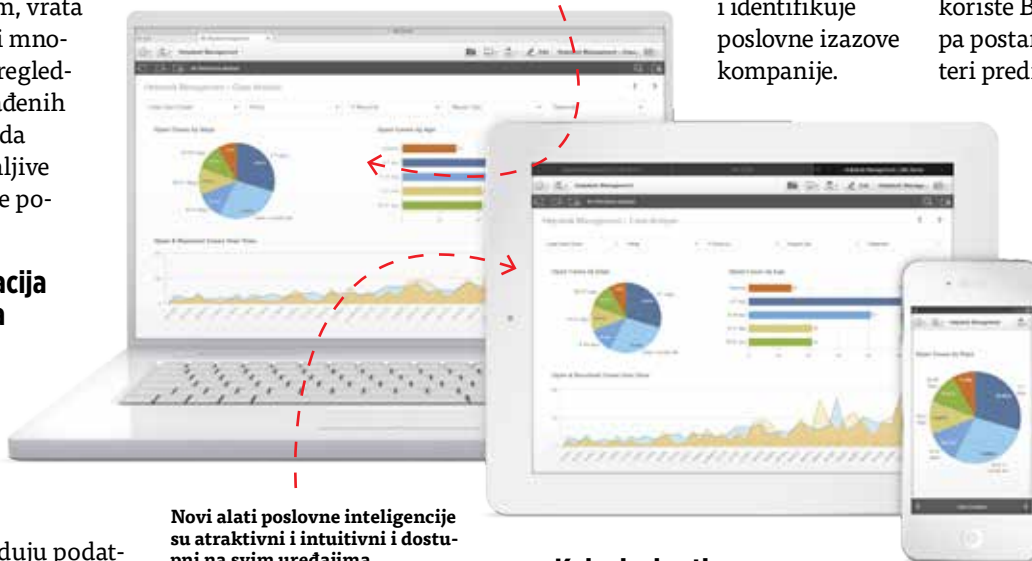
m, vrata
i mno-
regled-
đenih
da
aljive
e po-

acija
a

duju podat-

i identifikuje poslovne izazove kompanije.

koriste B
pa posta
teri predi

Novi alati poslovne inteligencije su atraktivni i intuitivni i dostupni na svim uređajima